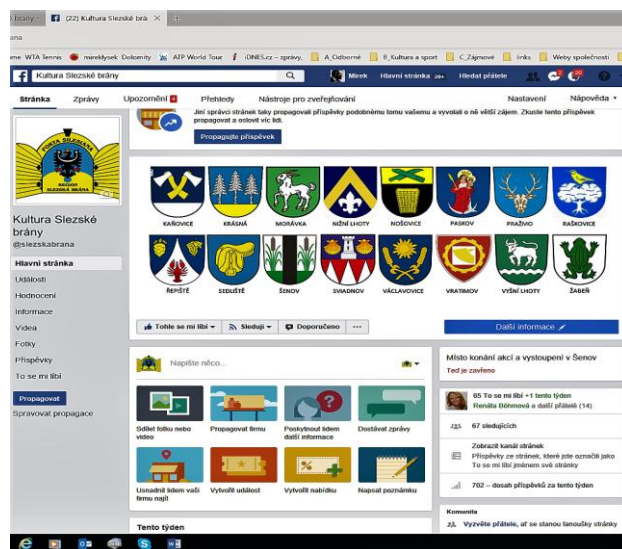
brány | (22) Kultura Slezské brá ×

ana

ne WTA Tennis | mireklysek Dolomity | ATP World Tour | iDNES.cz – zprávy, | A_Odborné | B_Kultura a sport | C_Zájmové | links | Weby společnosti

Kultura Slezské brány | Mirek | Hlavní stránka 20+ | Hledat přátele

Stránka | Zprávy | Upozornění | Přehledy | Nástroje pro zveřejňování | Nastavení | Nápověda

Jiní správci stránek taky propagují příspěvky podobnému tomu vašemu a vyvolali o ně větší zájem. Zkuste tento příspěvek propagovat a oslovit víc lidí.

Propagujte příspěvek

PORTA SILESIAE
REGION SLEZSKÁ BRÁNA

Kultura Slezské brány
@slezskabrana

Hlavní stránka
Události
Hodnocení
Informace
Videa
Fotky
Příspěvky
To se mi líbí

Propagovat
Spravovat propagace

KAŇOVICE | KRÁSNÁ | MORÁVKA | NIŽNÍ LHOTY | NOŠOVICE | PASKOV | PRAŽMO | RAŠKOVICE
ŘEPIŠTĚ | SEDLIŠTĚ | ŠENOV | SVIADNOV | VÁCLAVOVICE | VRATIMOV | VYŠNÍ LHOTY | ŽABEŇ

Tohle se mi líbí | Sleduji | Doporučeno | ...

Další informace

Napište něco...

Sdílet fotku nebo video
Propagovat firmu
Poskytnout lidem další informace
Dostávat zprávy
Usnadnit lidem vaši firmu najít
Vytvořit událost
Vytvořit nabídku
Napsat poznámku

Tento týden

Místo konání akcí a vystoupení v Šenov
Teď je zavřeno

65 To se mi líbí +1 tento týden
Renáta Böhmová a další přátelé (14)

67 sledujících

Zobrazit kanál stránek
Příspěvky ze stránek, které jste označili jako To se mi líbí jménem své stránky

702 – dosah příspěvků za tento týden

Komunita

Vyzvěte přátele, ať se stanou fanoušky stránky